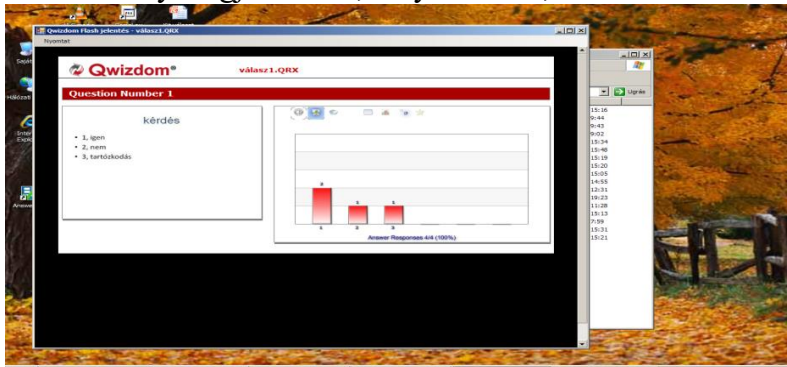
Qwizdom Flash jelentés - válasz1.QRX
Nyomtat

Qwizdom® válasz1.QRX

Question Number 1

kérdés

• 1, igen
• 2, nem
• 3, tartózkodás

2
1
1
1 2 3
Answer Responses 4/4 (100%)

Ugrás
15:16
9:44
9:45
9:02
15:34
15:46
15:19
15:20
15:05
14:55
12:31
19:23
11:28
15:13
7:59
15:31
15:21

Sajá
Hálózati
Inter Explo
Answ